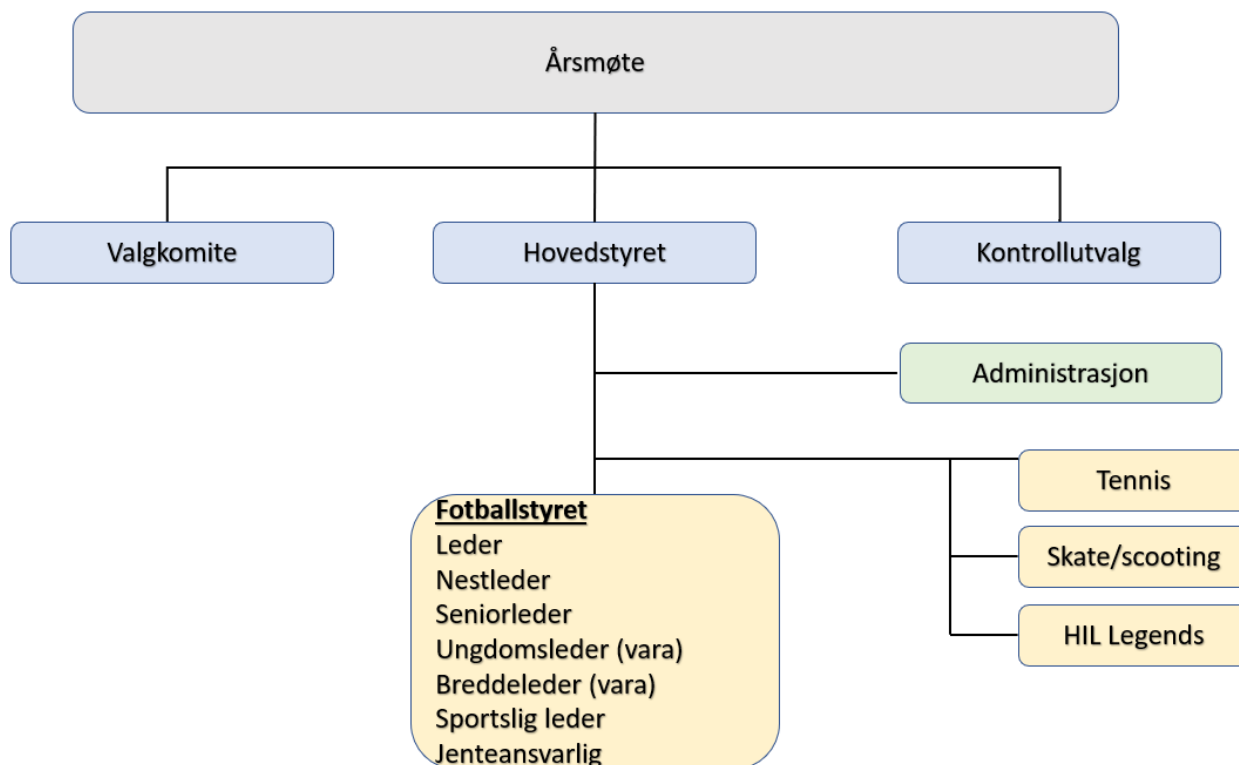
Årsmøte

Valgkomite

Hovedstyret

Kontrollutvalg

Administrasjon

Fotballstyret
Leder
Nestleder
Seniorleder
Ungdomsleder (vara)
Breddeleder (vara)
Sportslig leder
Jenteansvarlig

Tennis

Skate/scooting

HIL Legends